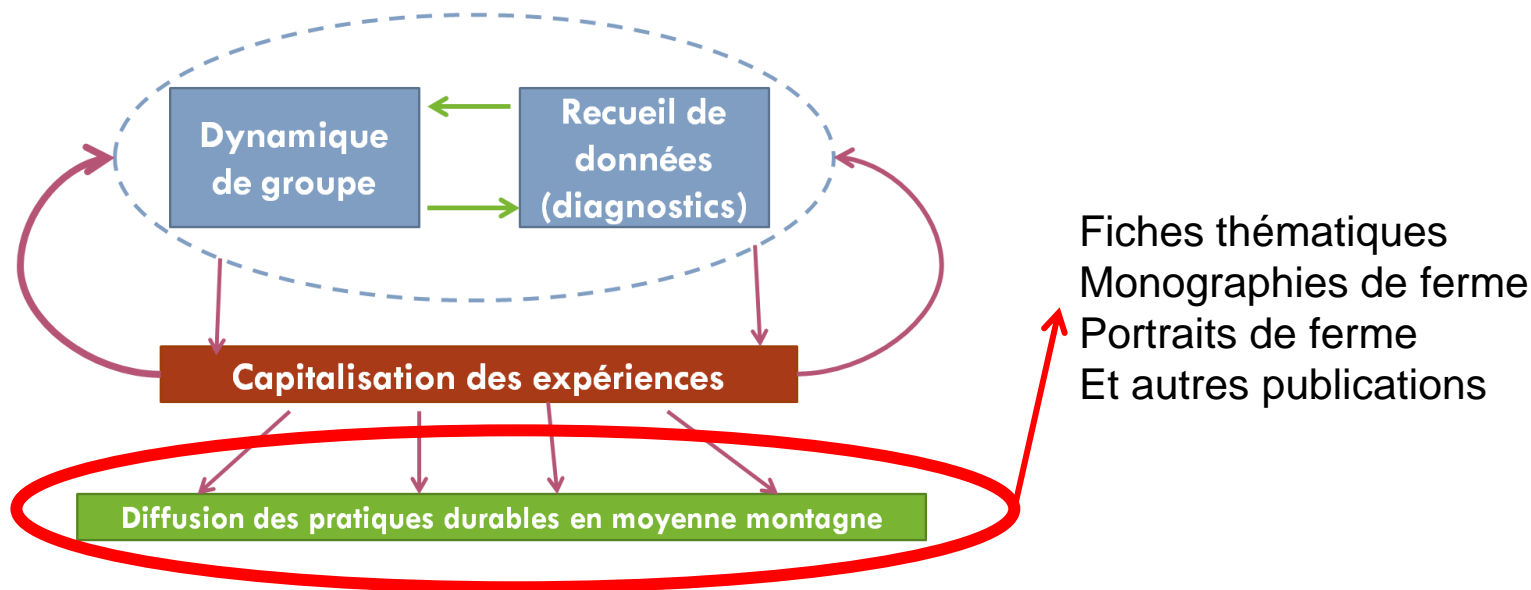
Dynamique de groupe

Recueil de données (diagnostics)

Capitalisation des expériences

Diffusion des pratiques durables en moyenne montagne

Fiches thématiques
Monographies de ferme
Portraits de ferme
Et autres publications